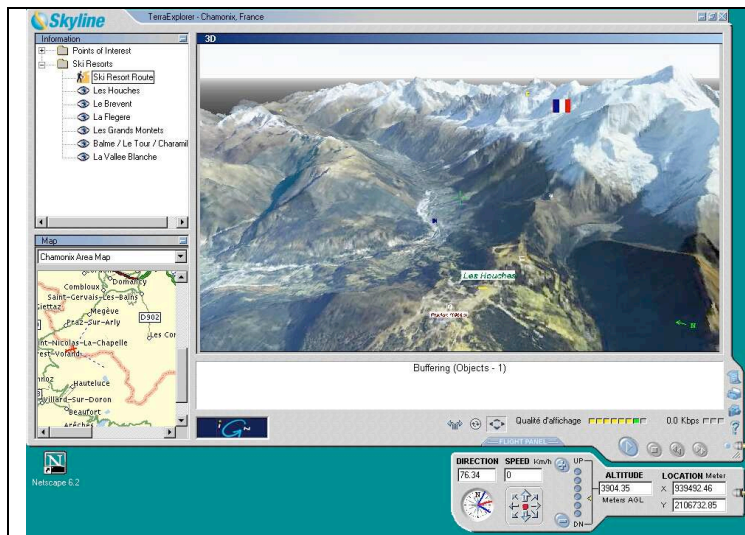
Skyline
TerraExplorer - Chamonix, France

Information
Points of Interest
Ski Resorts
Ski Resort Route
Les Houches
Le Brevent
La Flegere
Les Grands Montets
Balme / Le Tour / Charamil
La Vallee Blanche

Map
Chamonix Area Map
Combloux
Domancy
Saint-Gervais-les-Bains
Megève
Praz-sur-Arly
D902
Les Con
Saint-Nicolas-La-Chapelle
Flumet
Hauteluce
Beaufort
Villard-sur-Doron
Arêches

3D
Les Houches

Buffering (Objects - 1)

Qualité d'affichage
0.0 Kbps

FLIGHT PANEL
DIRECTION 76.34
SPEED Km/h 0
UP
DN
ALTITUDE 3904.35 Meters AGL
LOCATION Meter
X 939492.46
Y 2106732.85

Netscape 6.2